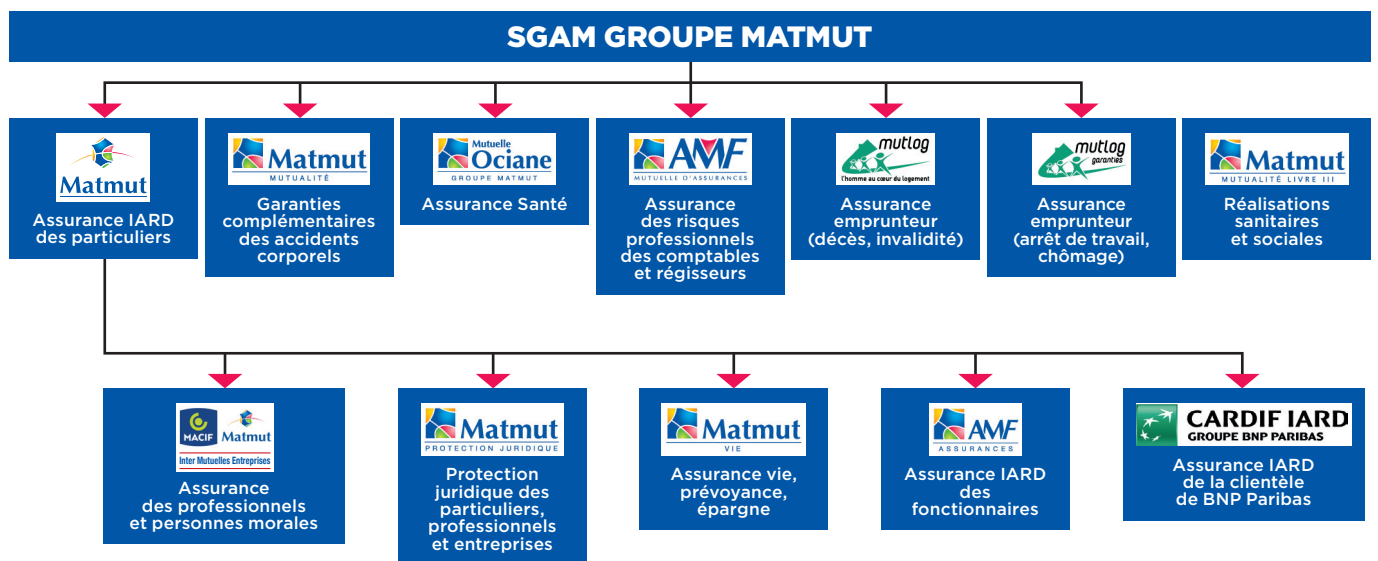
SGAM GROUPE MATMUT

Matmut
Assurance IARD des particuliers

Matmut
MUTUALITÉ
Garanties complémentaires des accidents corporels

Mutuelle Ociane
GROUPE MATMUT
Assurance Santé

AMF
MUTUELLE D'ASSURANCES
Assurance des risques professionnels des comptables et régisseurs

mutlog
l'homme au cœur du logement
Assurance emprunteur (décès, invalidité)

mutlog garanties
Assurance emprunteur (arrêt de travail, chômage)

Matmut
MUTUALITÉ LIVRE III
Réalisations sanitaires et sociales

MACIF Matmut
Inter Mutuelles Entreprises
Assurance des professionnels et personnes morales

Matmut
PROTECTION JURIDIQUE
Protection juridique des particuliers, professionnels et entreprises

Matmut
VIE
Assurance vie, prévoyance, épargne

AMF
ASSURANCES
Assurance IARD des fonctionnaires

CARDIF IARD
GROUPE BNP PARIBAS
Assurance IARD de la clientèle de BNP Paribas